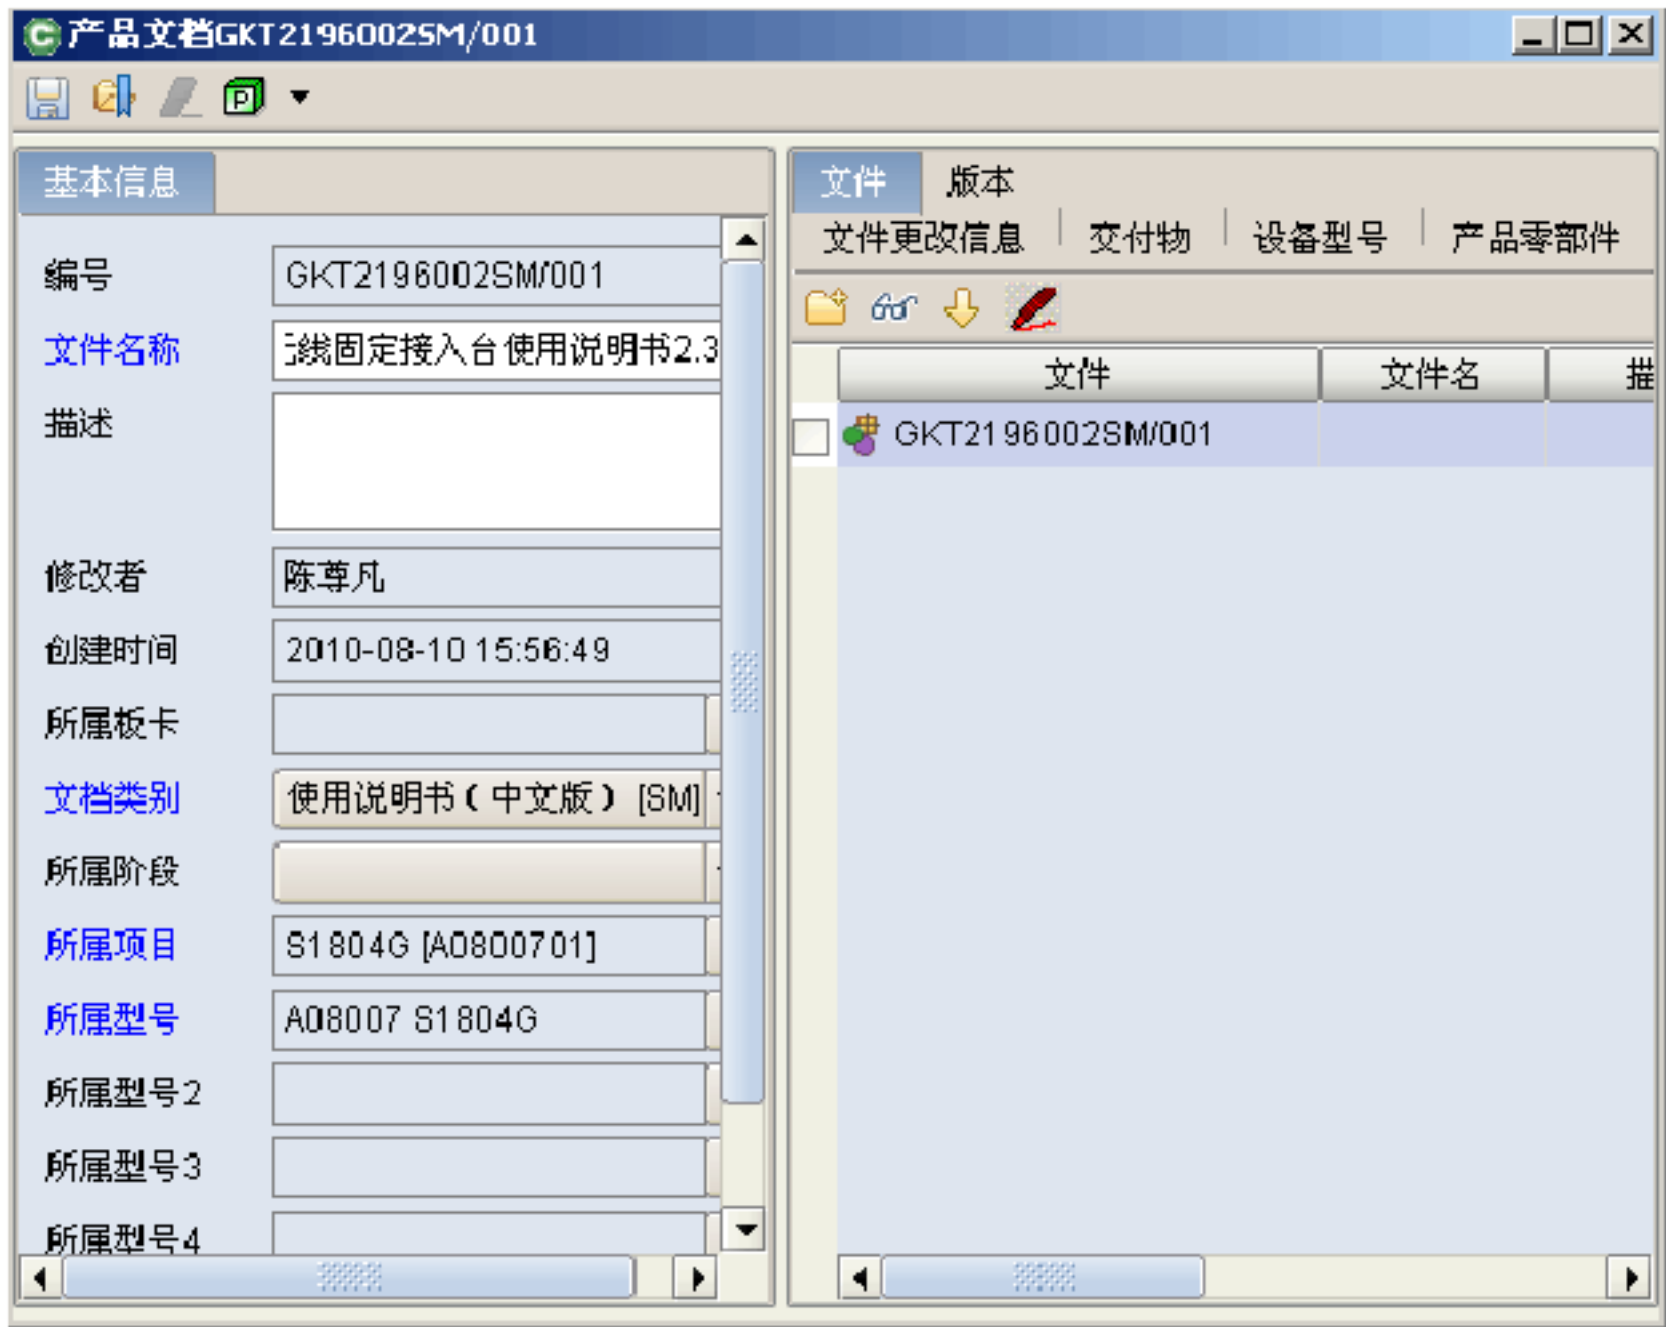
产品文档GKT2196002SM/001

基本信息

编号 GKT2196002SM/001
文件名称 3线固定接入台使用说明书2.3
描述
修改者 陈尊凡
创建时间 2010-08-10 15:56:49
所属板卡
文档类别 使用说明书（中文版） [SM]
所属阶段
所属项目 S1804G [A0800701]
所属型号 A08007 S1804G
所属型号2
所属型号3
所属型号4

文件 版本
文件更改信息 | 交付物 | 设备型号 | 产品零部件

| 文件 | 文件名 | 描 |
|---|---|---|
| GKT2196002SM/001 | | |